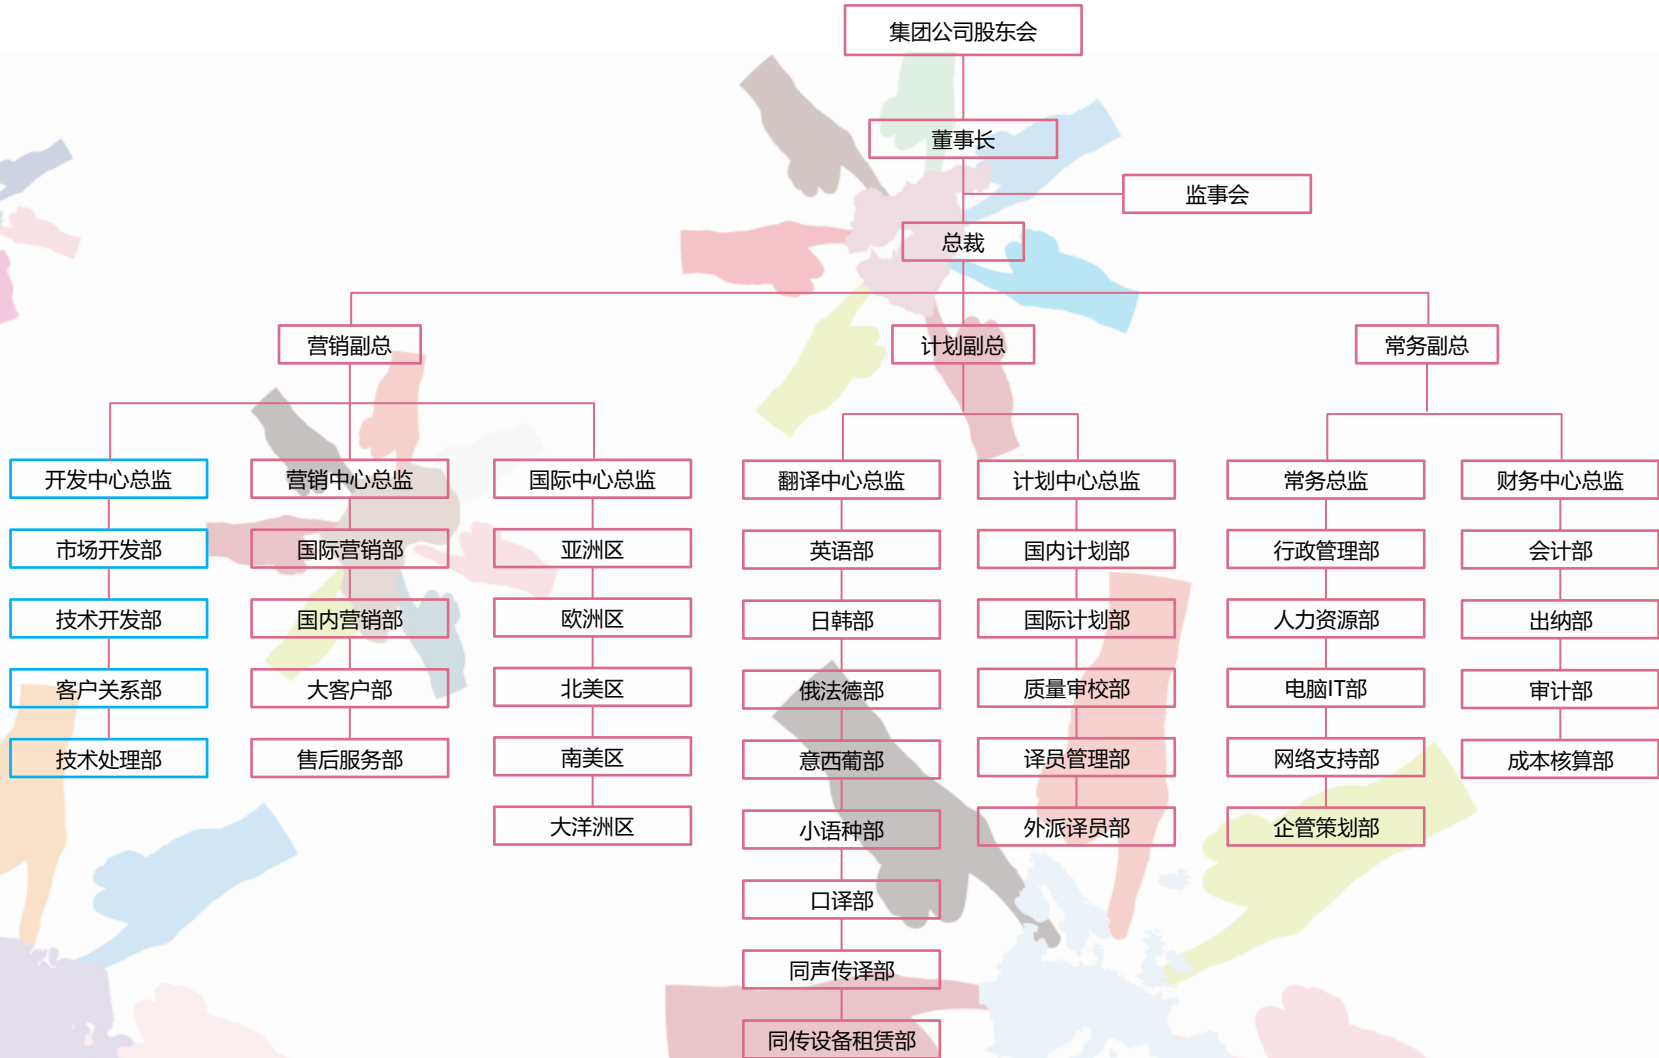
集团公司股东会

董事长

监事会

总裁

营销副总

计划副总

常务副总

开发中心总监
市场开发部
技术开发部
客户关系部
技术处理部

营销中心总监
国际营销部
国内营销部
大客户部
售后服务部

国际中心总监
亚洲区
欧洲区
北美区
南美区
大洋洲区

翻译中心总监
英语部
日韩部
俄法德部
意西葡部
小语种部
口译部
同声传译部
同传设备租赁部

计划中心总监
国内计划部
国际计划部
质量审校部
译员管理部
外派译员部

常务总监
行政管理部
人力资源部
电脑IT部
网络支持部
企管策划部

财务中心总监
会计部
出纳部
审计部
成本核算部